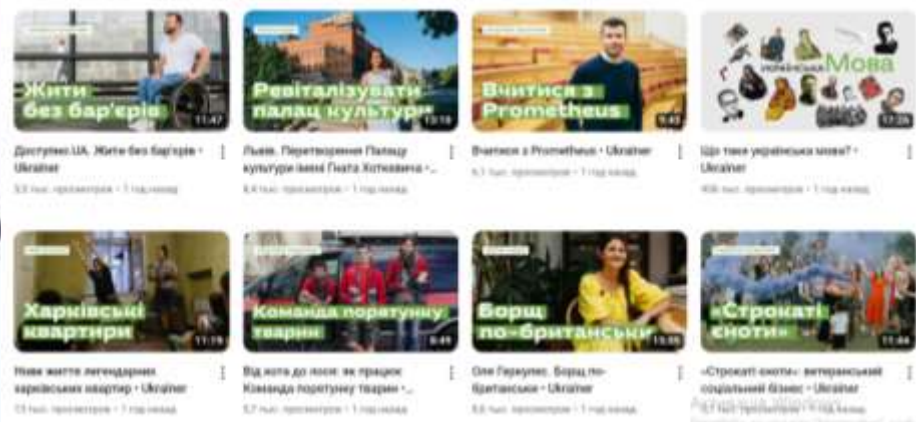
Жити без бар'єрів
11:47
Доступно.UA. Жити без бар'єрів • Ukrainer
53 тис. переглядів • 1 год назад

Ревіталізувати палац культури
13:18
Львів. Перетворення Палацу культури імені Гната Хоткевича • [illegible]
8,8 тис. переглядів • 1 год назад

Вчитися з Prometheus
9:42
Вчитися з Prometheus • Ukrainer
6,1 тис. переглядів • 1 год назад

Українська Мова
12:26
Що таке українська мова? • Ukrainer
406 тис. переглядів • 1 год назад

Харківські квартири
11:19
Нове життя легендарних харківських квартир • Ukrainer
13 тис. переглядів • 1 год назад

Команда порятунку тварин
9:49
Від кота до лося: як працює Команда порятунку тварин • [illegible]
5,7 тис. переглядів • 1 год назад

Борщ по-британськи
13:55
Оля Геркулес. Борщ по-британськи • Ukrainer
8,6 тис. переглядів • 1 год назад

«Строкаті сноти»
11:44
«Строкаті сноти»: ветеранський соціальний бізнес • Ukrainer
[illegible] тис. переглядів • 1 год назад
Активация Windows